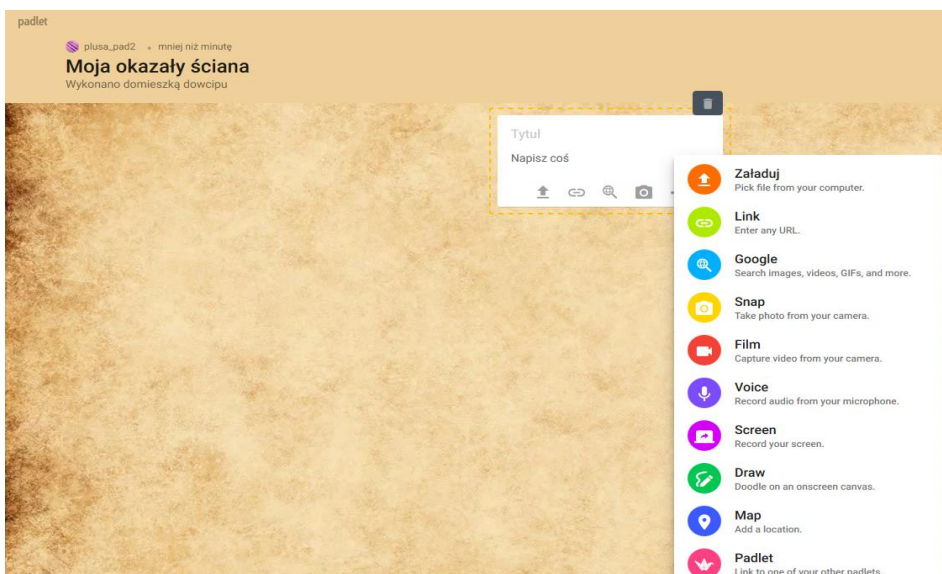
padlet

plusa_pad2 • mniej niż minutę

Moja okazały ściana

Wykonano domieszką dowcipu

Tytuł

Napisz coś

Załaduj
Pick file from your computer.

Link
Enter any URL.

Google
Search images, videos, GIFs, and more.

Snap
Take photo from your camera.

Film
Capture video from your camera.

Voice
Record audio from your microphone.

Screen
Record your screen.

Draw
Doodle on an onscreen canvas.

Map
Add a location.

Padlet
Link to one of your other padlets.